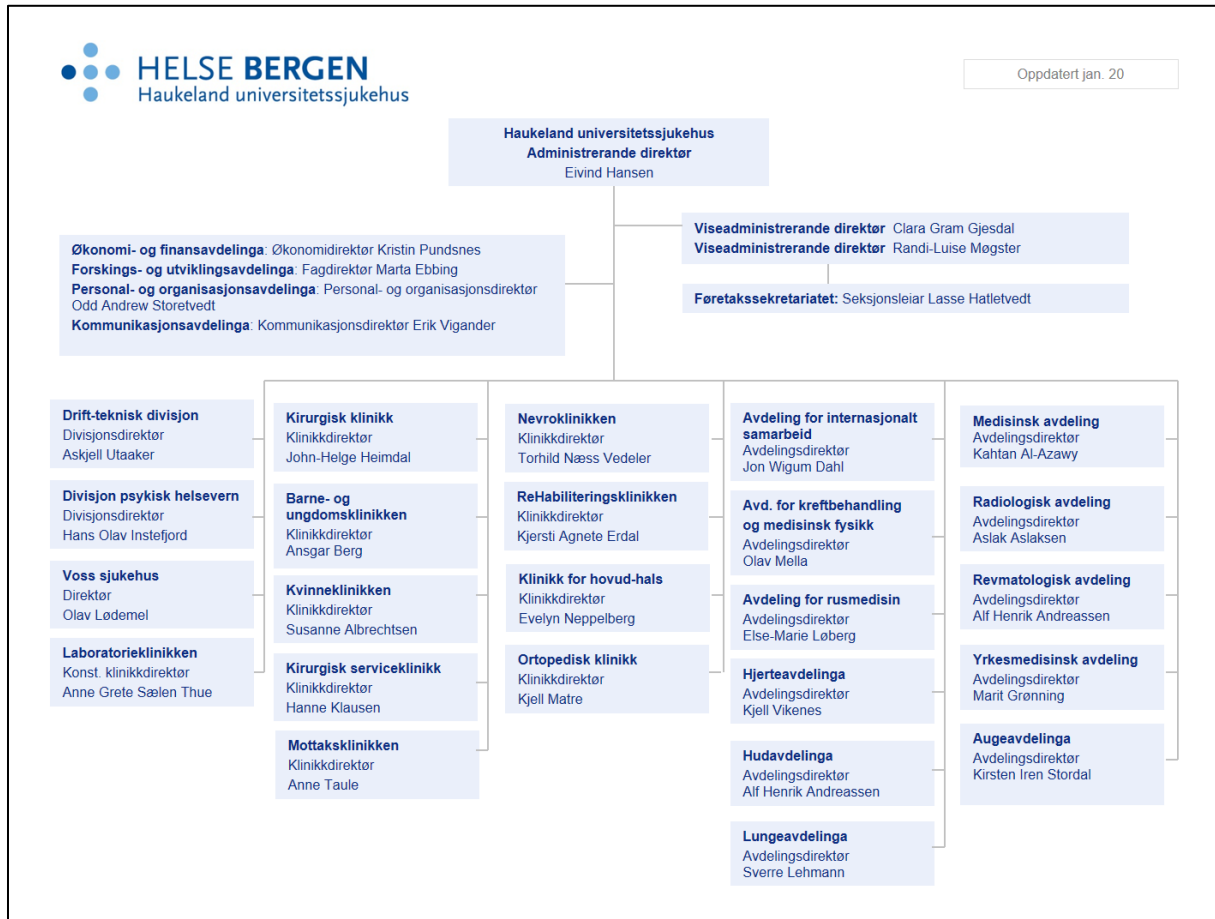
HELSE BERGEN
Haukeland universitetssjukehus

Oppdatert jan. 20

Haukeland universitetssjukehus
Administrerande direktør
Eivind Hansen

Viseadministrerande direktør Clara Gram Gjesdal
Viseadministrerande direktør Randi-Luise Møgster

Føretakssekretariatet: Seksjonsleiar Lasse Hatletvedt

Økonomi- og finansavdelinga: Økonomidirektør Kristin Pundsnes
Forskings- og utviklingsavdelinga: Fagdirektør Marta Ebbing
Personal- og organisasjonsavdelinga: Personal- og organisasjonsdirektør Odd Andrew Storetvedt
Kommunikasjonsavdelinga: Kommunikasjonsdirektør Erik Vigander

Drift-teknisk divisjon
Divisjonsdirektør
Askjell Utaaker

Divisjon psykisk helsevern
Divisjonsdirektør
Hans Olav Instefjord

Voss sjukehus
Direktør
Olav Lødemel

Laboratorieklinikken
Konst. klinikkdirektør
Anne Grete Sælen Thue

Kirurgisk klinikk
Klinikkdirektør
John-Helge Heimdal

Barne- og ungdomsklinikken
Klinikkdirektør
Ansgar Berg

Kvinneklinikken
Klinikkdirektør
Susanne Albrechtsen

Kirurgisk serviceklinikk
Klinikkdirektør
Hanne Klausen

Mottaksklinikken
Klinikkdirektør
Anne Taule

Nevroklinikken
Klinikkdirektør
Torhild Næss Vedeler

ReHabiliteringsklinikken
Klinikkdirektør
Kjersti Agnete Erdal

Klinikk for hovud-hals
Klinikkdirektør
Evelyn Neppelberg

Ortopedisk klinikk
Klinikkdirektør
Kjell Matre

Avdeling for internasjonalt samarbeid
Avdelingsdirektør
Jon Wigum Dahl

Avd. for kreftbehandling og medisinsk fysikk
Avdelingsdirektør
Olav Mella

Avdeling for rusmedisin
Avdelingsdirektør
Else-Marie Løberg

Hjerteavdelinga
Avdelingsdirektør
Kjell Vikenes

Hudavdelinga
Avdelingsdirektør
Alf Henrik Andreassen

Lungeavdelinga
Avdelingsdirektør
Sverre Lehmann

Medisinsk avdeling
Avdelingsdirektør
Kahtan Al-Azawy

Radiologisk avdeling
Avdelingsdirektør
Aslak Aslaksen

Revmatologisk avdeling
Avdelingsdirektør
Alf Henrik Andreassen

Yrkesmedisinsk avdeling
Avdelingsdirektør
Marit Grønning

Augeavdelinga
Avdelingsdirektør
Kirsten Iren Stordal